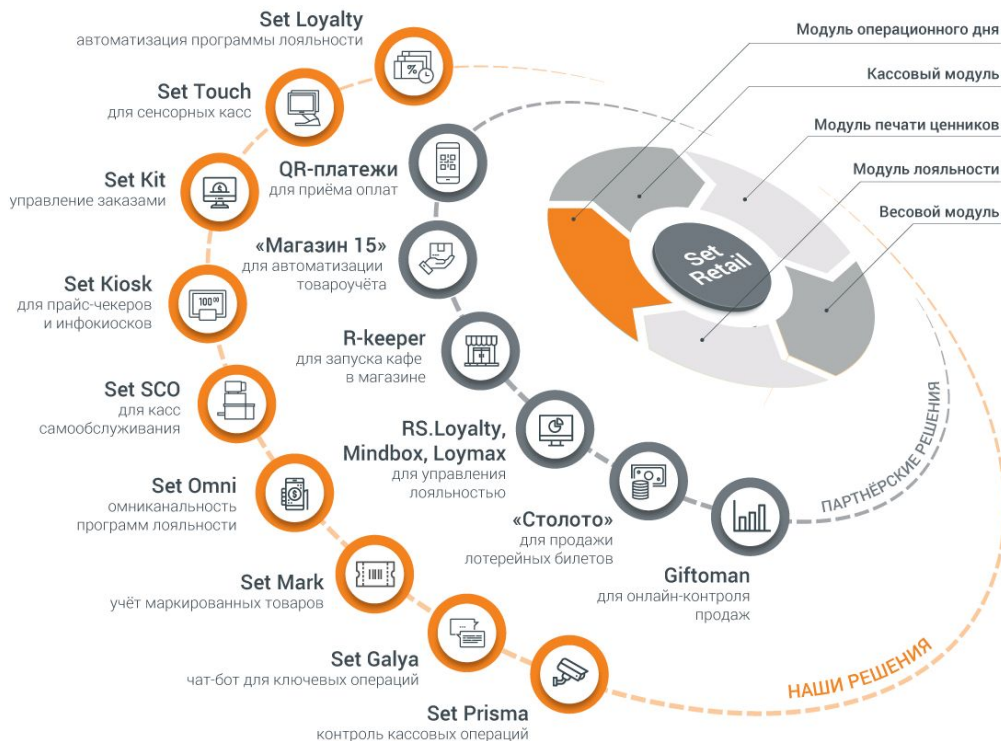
Set Loyalty
автоматизация программы лояльности

Set Touch
для сенсорных касс

Set Kit
управление заказами

Set Kiosk
для прайс-чекеров и инфокиосков

100%

Set SCO
для касс самообслуживания

Set Omni
омниканальность программ лояльности

Set Mark
учёт маркированных товаров

Set Galya
чат-бот для ключевых операций

Set Prisma
контроль кассовых операций

QR-платежи
для приёма оплат

«Магазин 15»
для автоматизации товароучёта

R-keeper
для запуска кафе в магазине

RS.Loyalty, Mindbox, Loymax
для управления лояльностью

«Столото»
для продажи лотерейных билетов

Giftoman
для онлайн-контроля продаж

Модуль операционного дня

Кассовый модуль

Модуль печати ценников

Модуль лояльности

Весовой модуль

Set Retail

ПАРТНЁРСКИЕ РЕШЕНИЯ

НАШИ РЕШЕНИЯ